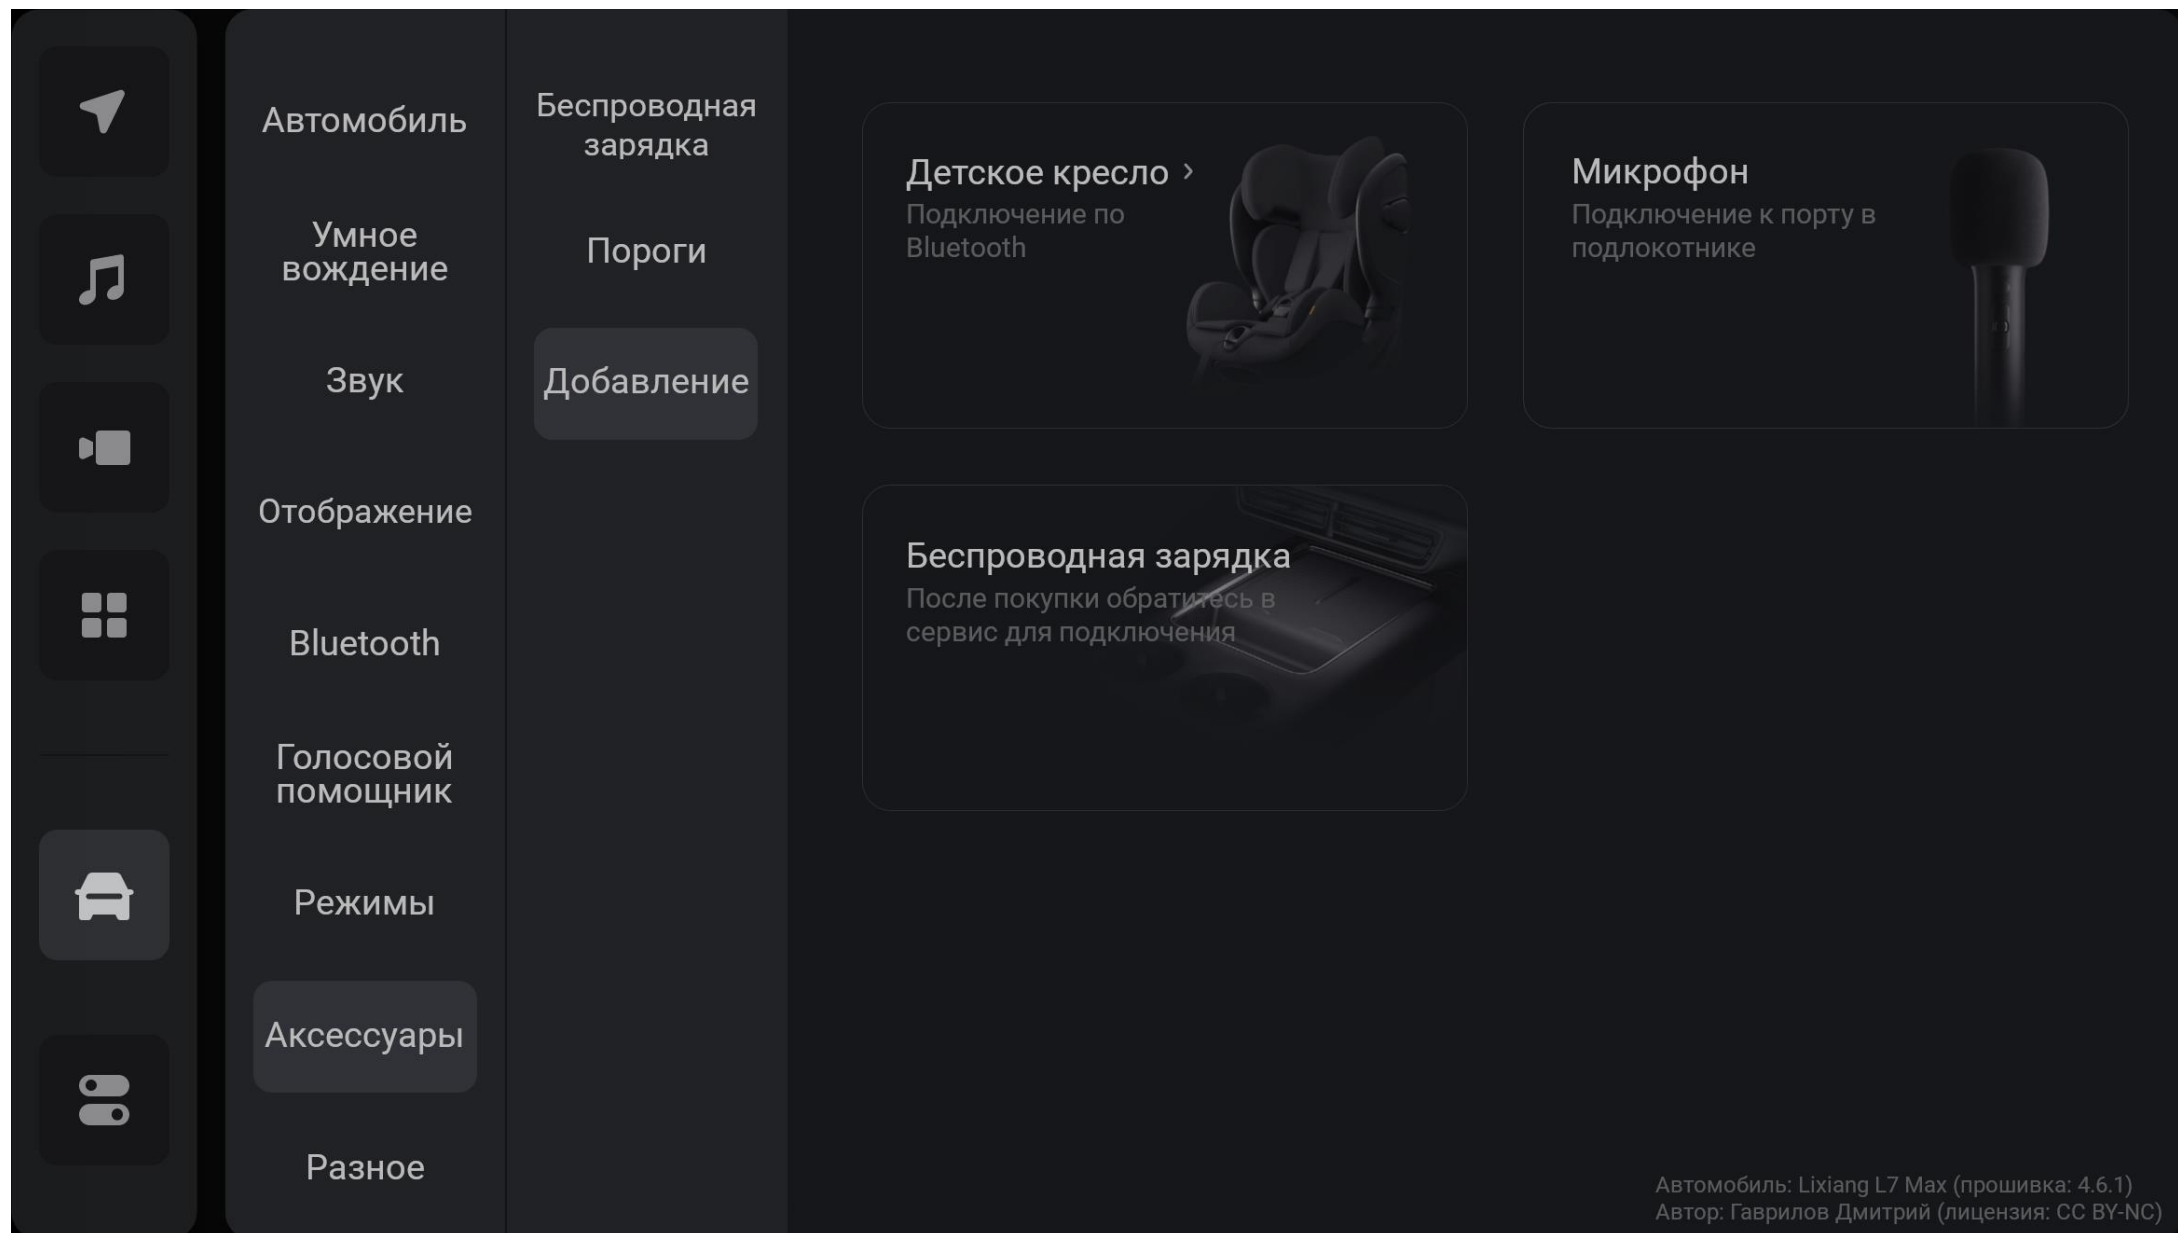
Автомобиль

Умное вождение

Звук

Отображение

Bluetooth

Голосовой помощник

Режимы

Аксессуары

Разное

Беспроводная зарядка

Пороги

Добавление

Детское кресло ›
Подключение по Bluetooth

Микрофон
Подключение к порту в подлокотнике

Беспроводная зарядка
После покупки обратитесь в сервис для подключения

Автомобиль: Lixiang L7 Max (прошивка: 4.6.1)
Автор: Гаврилов Дмитрий (лицензия: CC BY-NC)